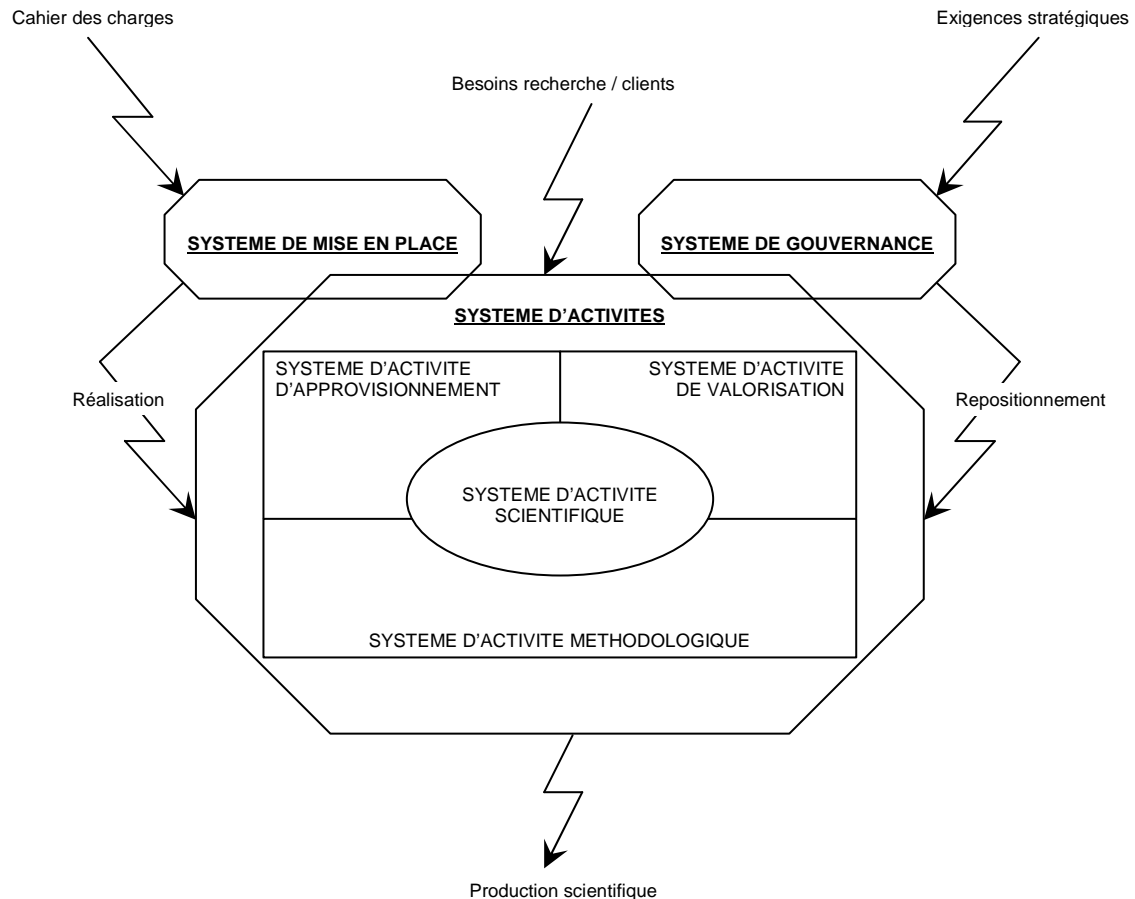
Cahier des charges

Exigences stratégiques

Besoins recherche / clients

SYSTEME DE MISE EN PLACE

SYSTEME DE GOUVERNANCE

SYSTEME D'ACTIVITES

SYSTEME D'ACTIVITE D'APPROVISIONNEMENT

SYSTEME D'ACTIVITE DE VALORISATION

Réalisation

Repositionnement

SYSTEME D'ACTIVITE SCIENTIFIQUE

SYSTEME D'ACTIVITE METHODOLOGIQUE

Production scientifique